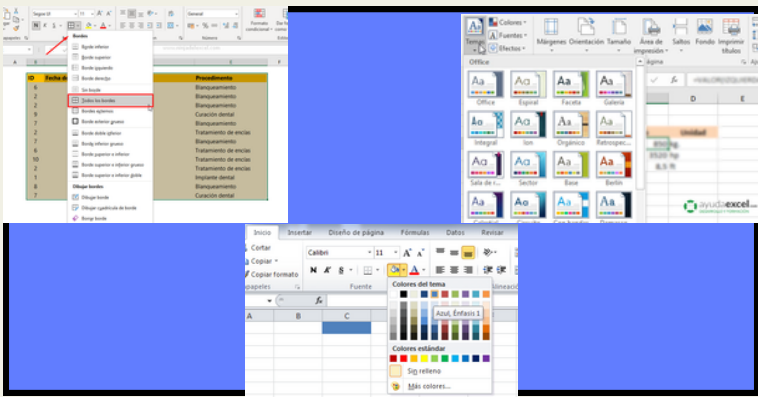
Segoe UI
General
Formato condicional
Dar formato como tabla
Bordes
Borde inferior
Borde superior
Borde izquierdo
Borde derecho
Sin borde
Todos los bordes
Bordes externos
Borde exterior grueso
Borde doble inferior
Borde inferior grueso
Borde superior e inferior
Borde superior e inferior grueso
Borde superior e inferior doble
Dibujar bordes
Dibujar borde
Dibujar cuadrícula de borde
Borrar borde

| ID | Fecha d | Procedimiento |
|---|---|---|
| 6 | | Blanqueamiento |
| 3 | | Blanqueamiento |
| 6 | | Blanqueamiento |
| 6 | | Blanqueamiento |
| 2 | | Curación dental |
| 2 | | Tratamiento de encías |
| 3 | | Tratamiento de encías |
| 2 | | Blanqueamiento |
| 10 | | Tratamiento de encías |
| 2 | | Tratamiento de encías |
| 4 | | Implante dental |
| 7 | | Blanqueamiento |
| 6 | | Blanqueamiento |
| 8 | | Curación dental |

Temas
Colores
Fuentes
Efectos
Márgenes
Orientación
Tamaño
Área de impresión
Saltos
Fondo
Imprimir títulos
Office
Office
Espiral
Faceta
Galería
Integral
Ion
Orgánico
Retrospec...
Sala de r...
Sector
Base
Berlín
D
E
Unidad
ayudaexcel.com

Inicio
Insertar
Diseño de página
Fórmulas
Datos
Revisar
Cortar
Copiar
Copiar formato
Calibri
11
N
K
S
Fuente
Alineació
Colores del tema
Azul, Énfasis 1
Colores estándar
Sin relleno
Más colores...
A
B
C
fx